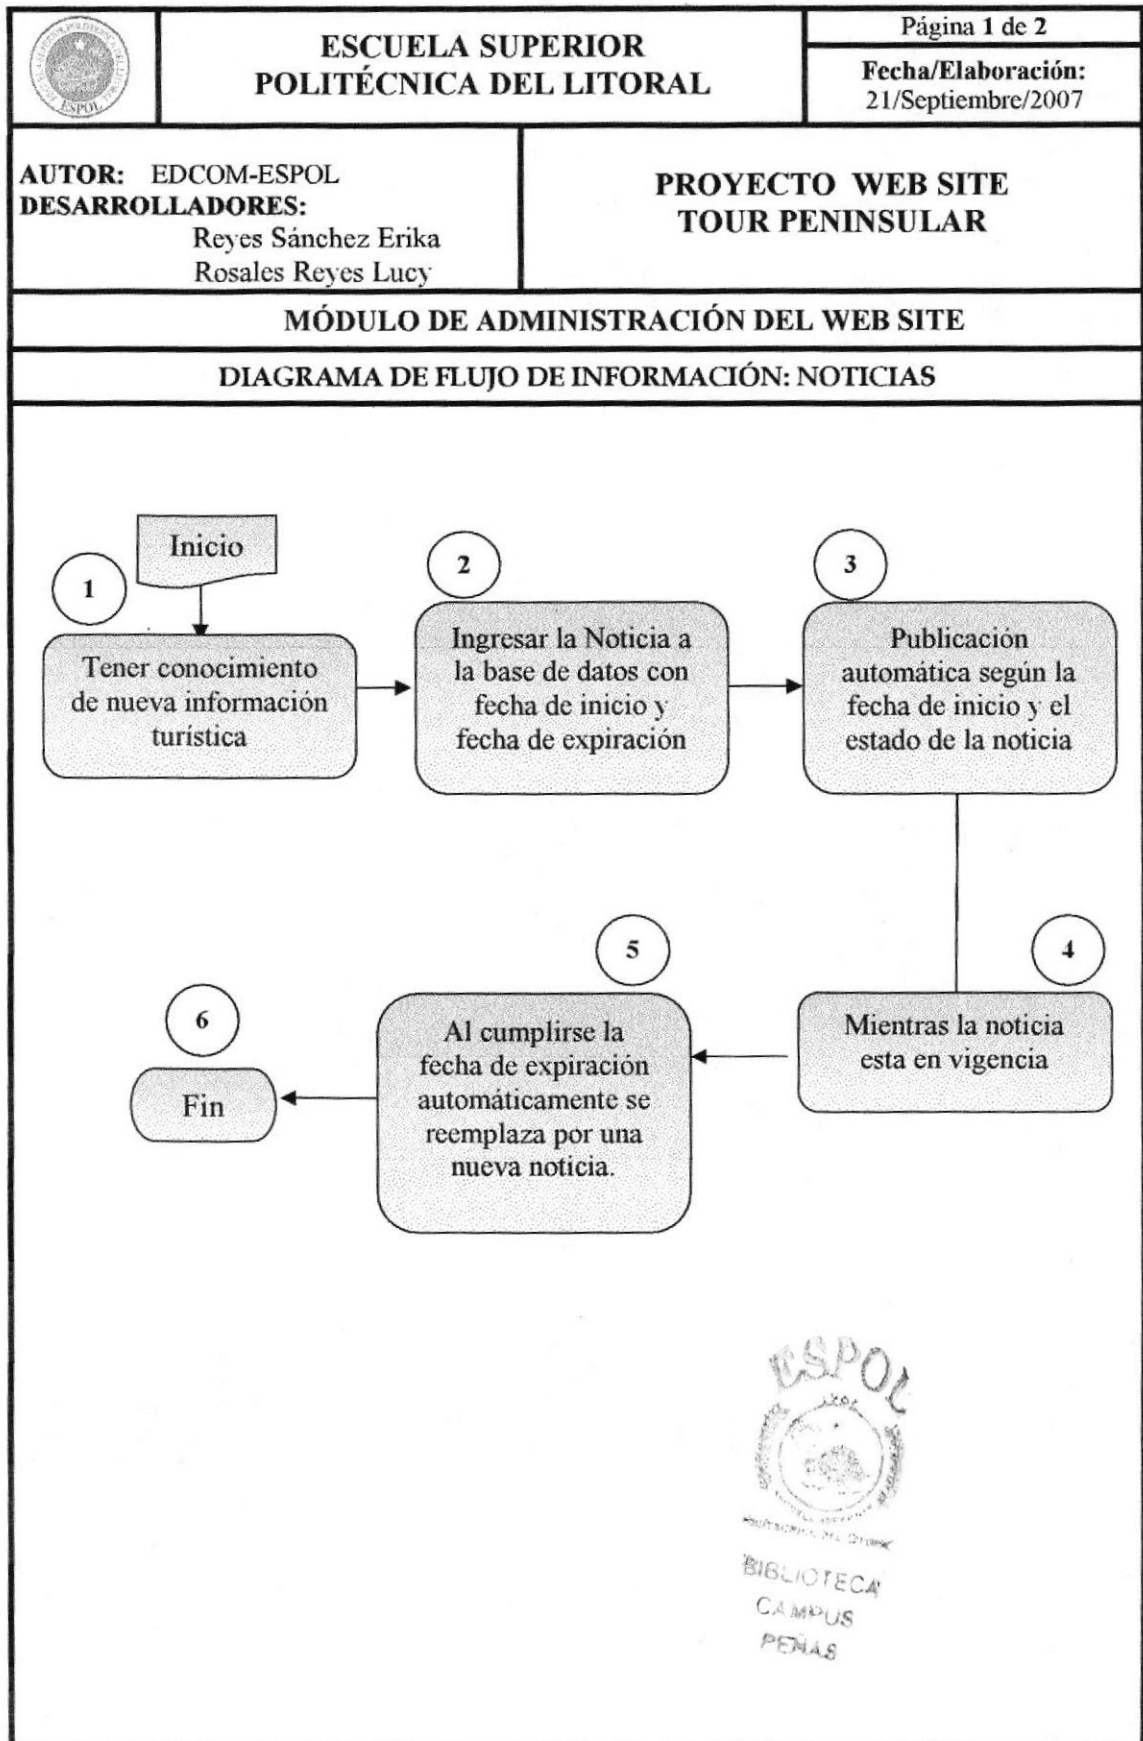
ESPOL

ESCUELA SUPERIOR POLITÉCNICA DEL LITORAL

Página 1 de 2

Fecha/Elaboración: 21/Septiembre/2007

AUTOR: EDCOM-ESPOL
DESARROLLADORES:
Reyes Sánchez Erika
Rosales Reyes Lucy

PROYECTO WEB SITE TOUR PENINSULAR

MÓDULO DE ADMINISTRACIÓN DEL WEB SITE

DIAGRAMA DE FLUJO DE INFORMACIÓN: NOTICIAS

Inicio

1

Tener conocimiento de nueva información turística

2

Ingresar la Noticia a la base de datos con fecha de inicio y fecha de expiración

3

Publicación automática según la fecha de inicio y el estado de la noticia

4

Mientras la noticia esta en vigencia

5

Al cumplirse la fecha de expiración automáticamente se reemplaza por una nueva noticia.

6

Fin

ESPOL
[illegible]
BIBLIOTECA
CAMPUS
PEÑAS